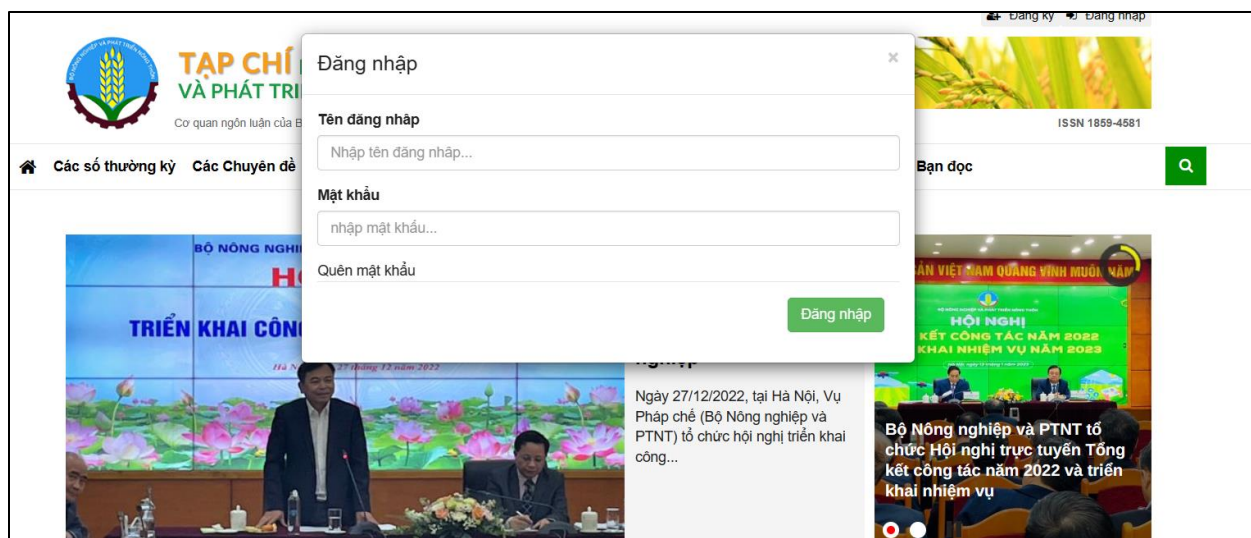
Đăng ký Đăng nhập

TẠP CHÍ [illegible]
VÀ PHÁT TRI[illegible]

Cơ quan ngôn luận của B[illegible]

ISSN 1859-4581

Các số thường kỳ Các Chuyên đề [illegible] Bạn đọc

Đăng nhập ×

Tên đăng nhập

Nhập tên đăng nhập...

Mật khẩu

nhập mật khẩu...

Quên mật khẩu

Đăng nhập

BỘ NÔNG NGHI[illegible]

H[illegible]

TRIỂN KHAI CÔN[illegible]

Hà N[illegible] 27 tháng 12 năm 2022

nghiệp

Ngày 27/12/2022, tại Hà Nội, Vụ Pháp chế (Bộ Nông nghiệp và PTNT) tổ chức hội nghị triển khai công...

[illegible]SẢN VIỆT NAM QUANG VINH MUÔN NĂM

BỘ NÔNG NGHIỆP VÀ PHÁT TRIỂN NÔNG THÔN
HỘI NGHỊ
KẾT CÔNG TÁC NĂM 2022
KHAI NHIỆM VỤ NĂM 2023

Bộ Nông nghiệp và PTNT tổ chức Hội nghị trực tuyến Tổng kết công tác năm 2022 và triển khai nhiệm vụ